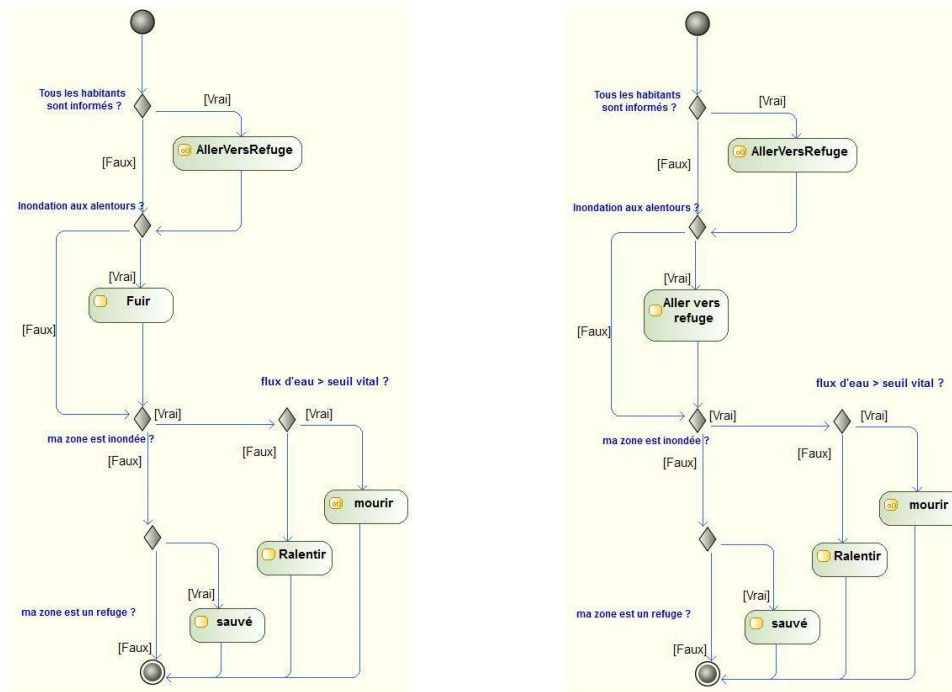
Tous les habitants sont informés ?

[Vrai]

AllerVersRefuge

[Faux]

Inondation aux alentours ?

[Vrai]

Fuir

[Faux]

flux d'eau > seuil vital ?

[Vrai]

[Vrai]

ma zone est inondée ?

[Faux]

[Faux]

mourir

Ralentir

[Vrai]

ma zone est un refuge ?

sauvé

[Faux]

Tous les habitants sont informés ?

[Vrai]

AllerVersRefuge

[Faux]

Inondation aux alentours ?

[Vrai]

Aller vers refuge

[Faux]

flux d'eau > seuil vital ?

[Vrai]

[Vrai]

ma zone est inondée ?

[Faux]

[Faux]

mourir

Ralentir

[Vrai]

ma zone est un refuge ?

sauvé

[Faux]